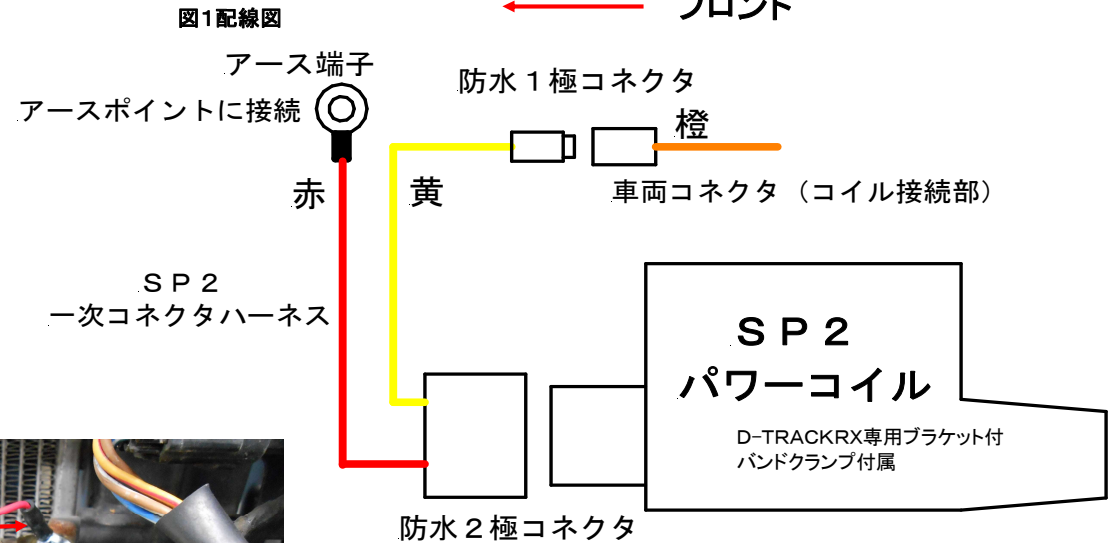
図1配線図

フロント

アース端子

アースポイントに接続

防水１極コネクタ

橙

車両コネクタ（コイル接続部）

赤

黄

ＳＰ２
一次コネクタハーネス

ＳＰ２
パワーコイル

D-TRACKRX専用ブラケット付
バンドクランプ付属

防水２極コネクタ